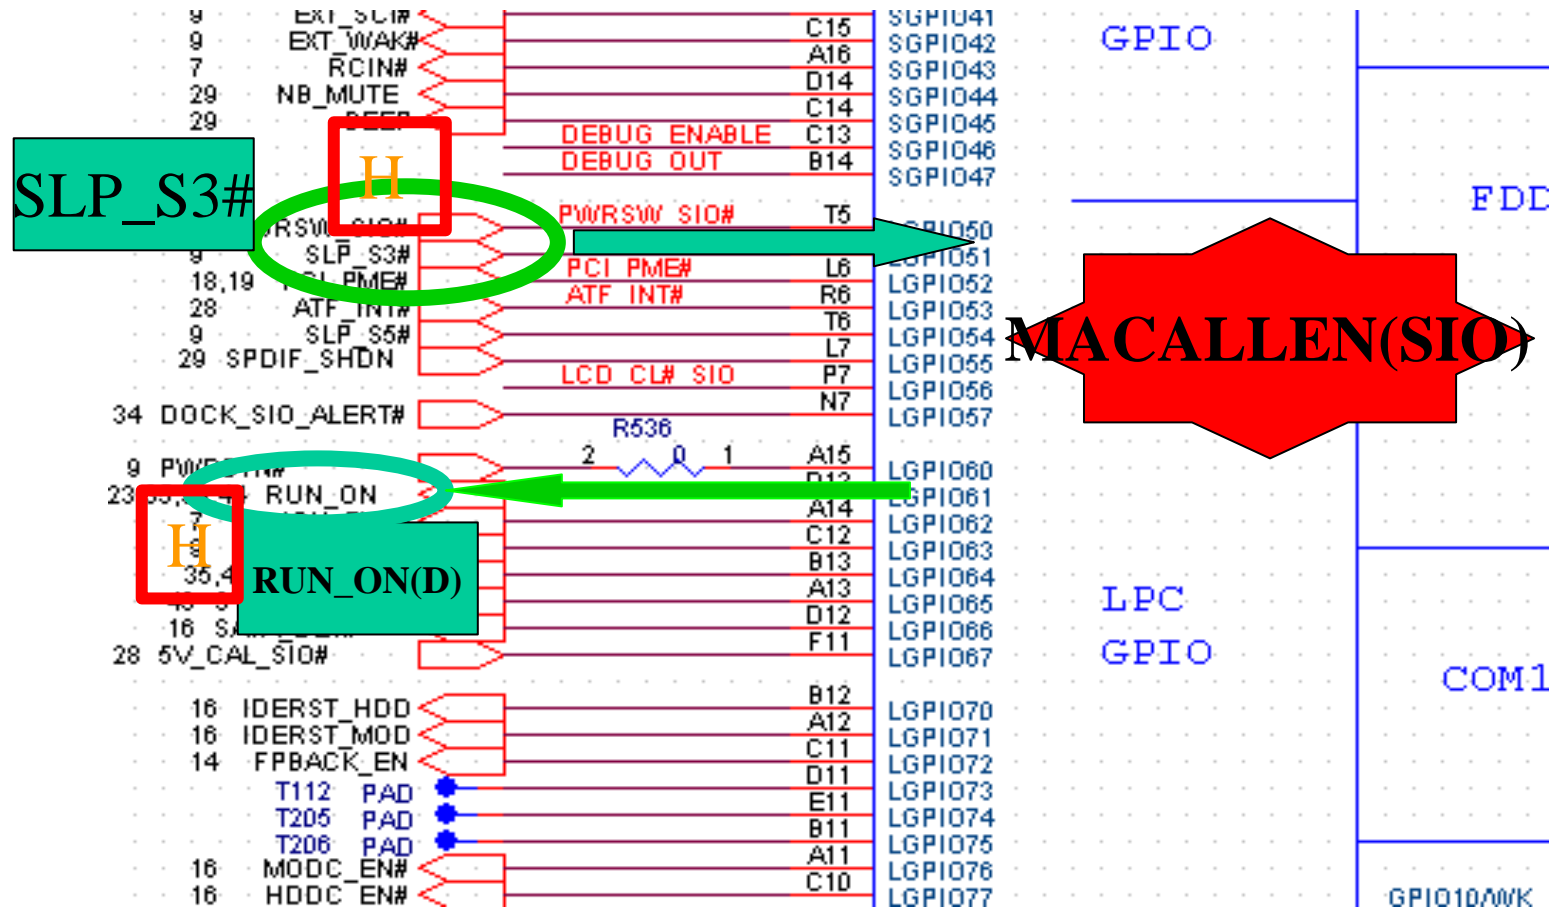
9 EXT_SCI#
9 EXT_WAK#
7 RCIN#
29 NB_MUTE
29 BEEP
DEBUG_ENABLE
DEBUG_OUT
SLP_S3#
H
PWRSW_SIO#
9 SLP_S3#
18,19 PCI_PME#
28 ATF_INT#
9 SLP_S5#
29 SPDIF_SHDN
PWRSW_SIO#
PCI_PME#
ATF_INT#
LCD_CL#_SIO
34 DOCK_SIO_ALERT#
R536
2 0 1
9 PWRSW_IN#
23 RUN_ON
7
H
35,4
RUN_ON(D)
16 SA
28 5V_CAL_SIO#
16 IDERST_HDD
16 IDERST_MOD
14 FPBACK_EN
T112 PAD
T205 PAD
T206 PAD
16 MODC_EN#
16 HDDC_EN#
C15
A16
D14
C14
C13
B14
T5
L6
R6
T6
L7
P7
N7
A15
D13
A14
C12
B13
A13
D12
F11
B12
A12
C11
D11
E11
B11
A11
C10
SGPIO41
SGPIO42
SGPIO43
SGPIO44
SGPIO45
SGPIO46
SGPIO47
LGPIO50
LGPIO51
LGPIO52
LGPIO53
LGPIO54
LGPIO55
LGPIO56
LGPIO57
LGPIO60
LGPIO61
LGPIO62
LGPIO63
LGPIO64
LGPIO65
LGPIO66
LGPIO67
LGPIO70
LGPIO71
LGPIO72
LGPIO73
LGPIO74
LGPIO75
LGPIO76
LGPIO77
GPIO
FDD
MACALLEN(SIO)
LPC
GPIO
COM1
GPIO10/WK